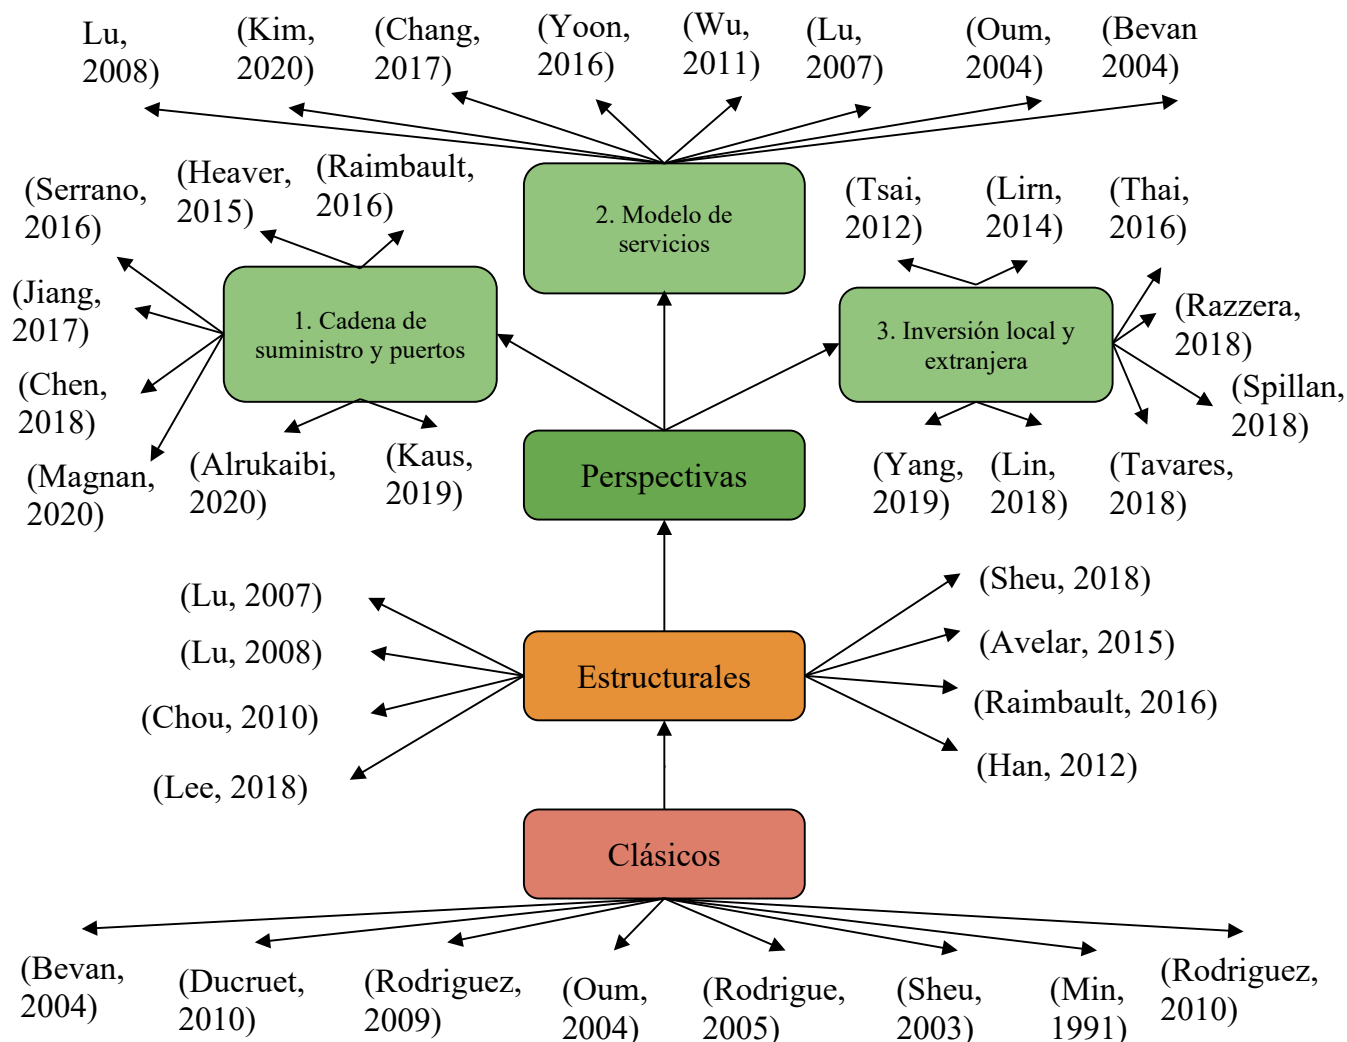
Lu, 2008)

(Kim, 2020)

(Chang, 2017)

(Yoon, 2016)

(Wu, 2011)

(Lu, 2007)

(Oum, 2004)

(Bevan 2004)

(Serrano, 2016)

(Heaver, 2015)

(Raimbault, 2016)

2. Modelo de servicios

(Tsai, 2012)

(Lirn, 2014)

(Thai, 2016)

(Jiang, 2017)

1. Cadena de suministro y puertos

3. Inversión local y extranjera

(Razzera, 2018)

(Chen, 2018)

(Spillan, 2018)

(Magnan, 2020)

(Alrukaibi, 2020)

(Kaus, 2019)

Perspectivas

(Yang, 2019)

(Lin, 2018)

(Tavares, 2018)

(Lu, 2007)

(Sheu, 2018)

(Lu, 2008)

(Avelar, 2015)

Estructurales

(Chou, 2010)

(Raimbault, 2016)

(Lee, 2018)

(Han, 2012)

Clásicos

(Bevan, 2004)

(Ducruet, 2010)

(Rodriguez, 2009)

(Oum, 2004)

(Rodrigue, 2005)

(Sheu, 2003)

(Min, 1991)

(Rodriguez, 2010)